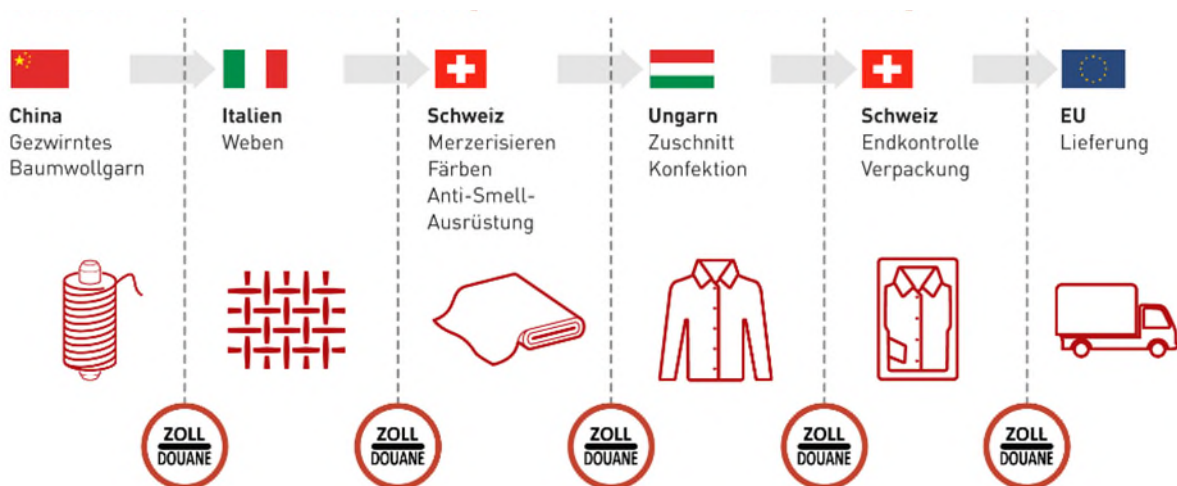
**China**
Gezwirntes Baumwollgarn

**Italien**
Weben

**Schweiz**
Merzerisieren
Färben
Anti-Smell-Ausrüstung

**Ungarn**
Zuschnitt
Konfektion

**Schweiz**
Endkontrolle
Verpackung

**EU**
Lieferung

ZOLL
DOUANE

ZOLL
DOUANE

ZOLL
DOUANE

ZOLL
DOUANE

ZOLL
DOUANE